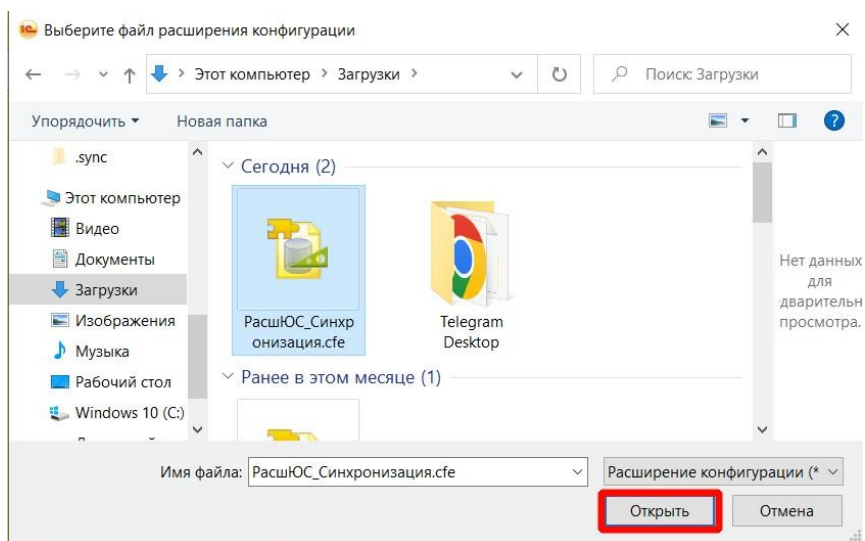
Выберите файл расширения конфигурации

Этот компьютер > Загрузки >

Поиск: Загрузки

Упорядочить ▾ Новая папка

.sync
Этот компьютер
Видео
Документы
Загрузки
Изображения
Музыка
Рабочий стол
Windows 10 (C:)

Сегодня (2)

РасшЮС_Синхронизация.cfe

Telegram Desktop

Ранее в этом месяце (1)

Нет данных для дварительн просмотра.

Имя файла: РасшЮС_Синхронизация.cfe

Расширение конфигурации (*

Открыть

Отмена